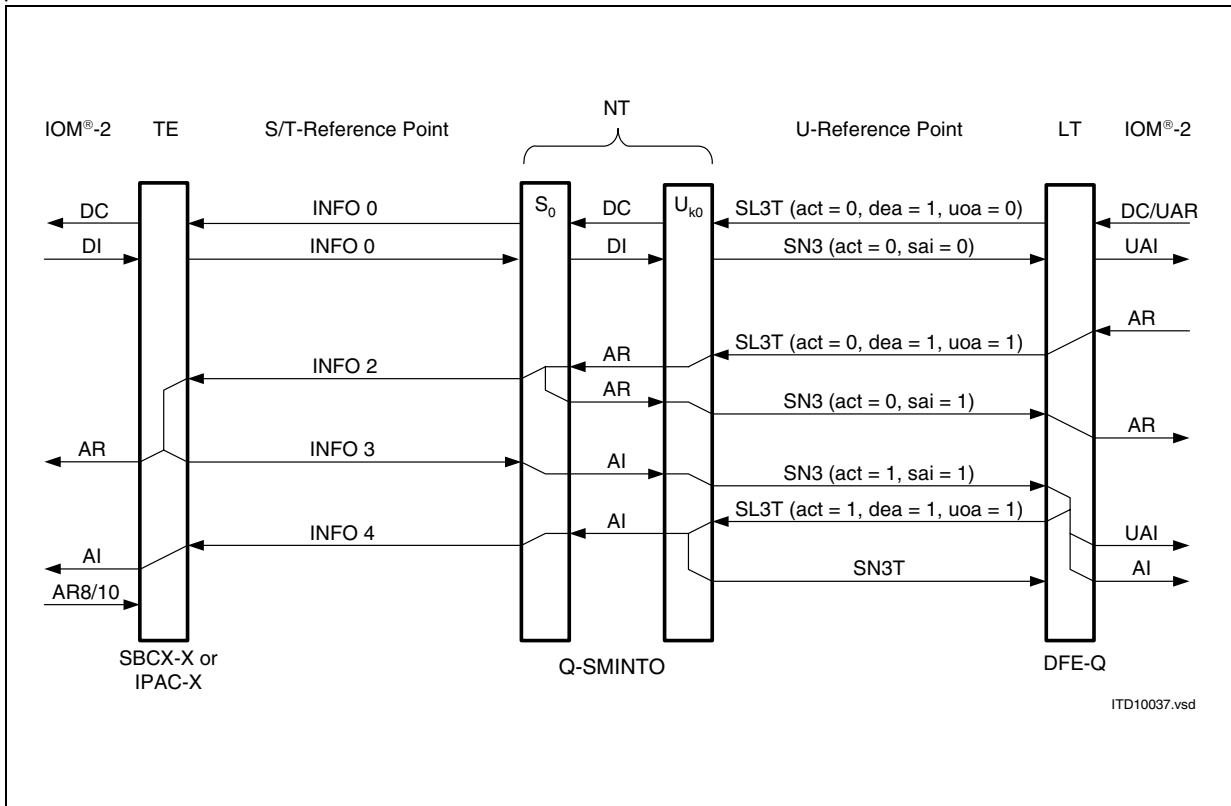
NT

IOM®-2 TE S/T-Reference Point U-Reference Point LT IOM®-2

$S_0$ $U_{k0}$

DC INFO 0 DC SL3T (act = 0, dea = 1, uoa = 0) DC/UAR

DI INFO 0 DI SN3 (act = 0, sai = 0) UAI

AR

SL3T (act = 0, dea = 1, uoa = 1)

AR

INFO 2

AR

SN3 (act = 0, sai = 1)

AR

AR INFO 3

AI

SN3 (act = 1, sai = 1)

SL3T (act = 1, dea = 1, uoa = 1)

INFO 4 AI

AI UAI

SN3T AI

AR8/10

SBCX-X or IPAC-X

Q-SMINTO

DFE-Q

ITD10037.vsd